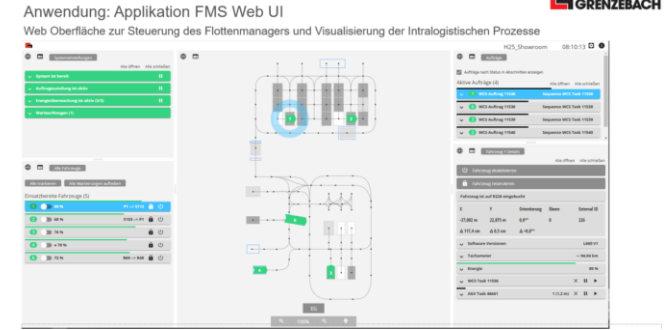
Anwendung: Applikation FMS Web UI

GRENZEBACH

Web Oberfläche zur Steuerung des Flottenmanagers und Visualisierung der Intralogistischen Prozesse

H25_Showroom 08:10:13

Systemmeldungen

Alle öffnen Alle schließen

System ist bereit

Auftragserstellung ist aktiv

Energieüberwachung ist aktiv (2/2)

Warnmeldungen (1)

Alle Fahrzeuge

Alle markieren Alle Markierungen aufheben

Einsatzbereite Fahrzeuge (5)

Aufträge

Aufträge nach Status in Abschnitte anzeigen

Aktive Aufträge (4)

Alle öffnen Alle schließen

WCS Auftrag 11534 Sequenz WCS Task 11538

WCS Auftrag 11538

WCS Auftrag 11539

WCS Auftrag 11540

Fahrzeug 1 Details

Alle öffnen Alle schließen

Fahrzeug deaktivieren

Fahrzeug reinstallieren

Fahrzeug ist auf KOM eingelockt

X Y Orientierung Stone Extemal ID

Software-Versionen

Tachometer

Energie 88 %

WCS Task 11536

AGV Task 88491

EG

100%